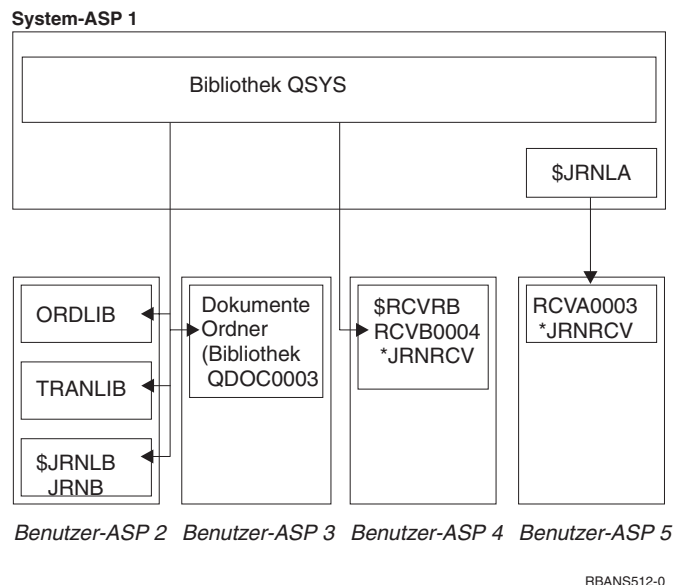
System-ASP 1

Bibliothek QSYS

$JRNLA

ORDLIB

TRANLIB

$JRNLB JRNB

Dokumente Ordner (Bibliothek QDOC0003

$RCVRB RCVB0004 *JRNRCV

RCVA0003 *JRNRCV

Benutzer-ASP 2 Benutzer-ASP 3 Benutzer-ASP 4 Benutzer-ASP 5

RBANS512-0